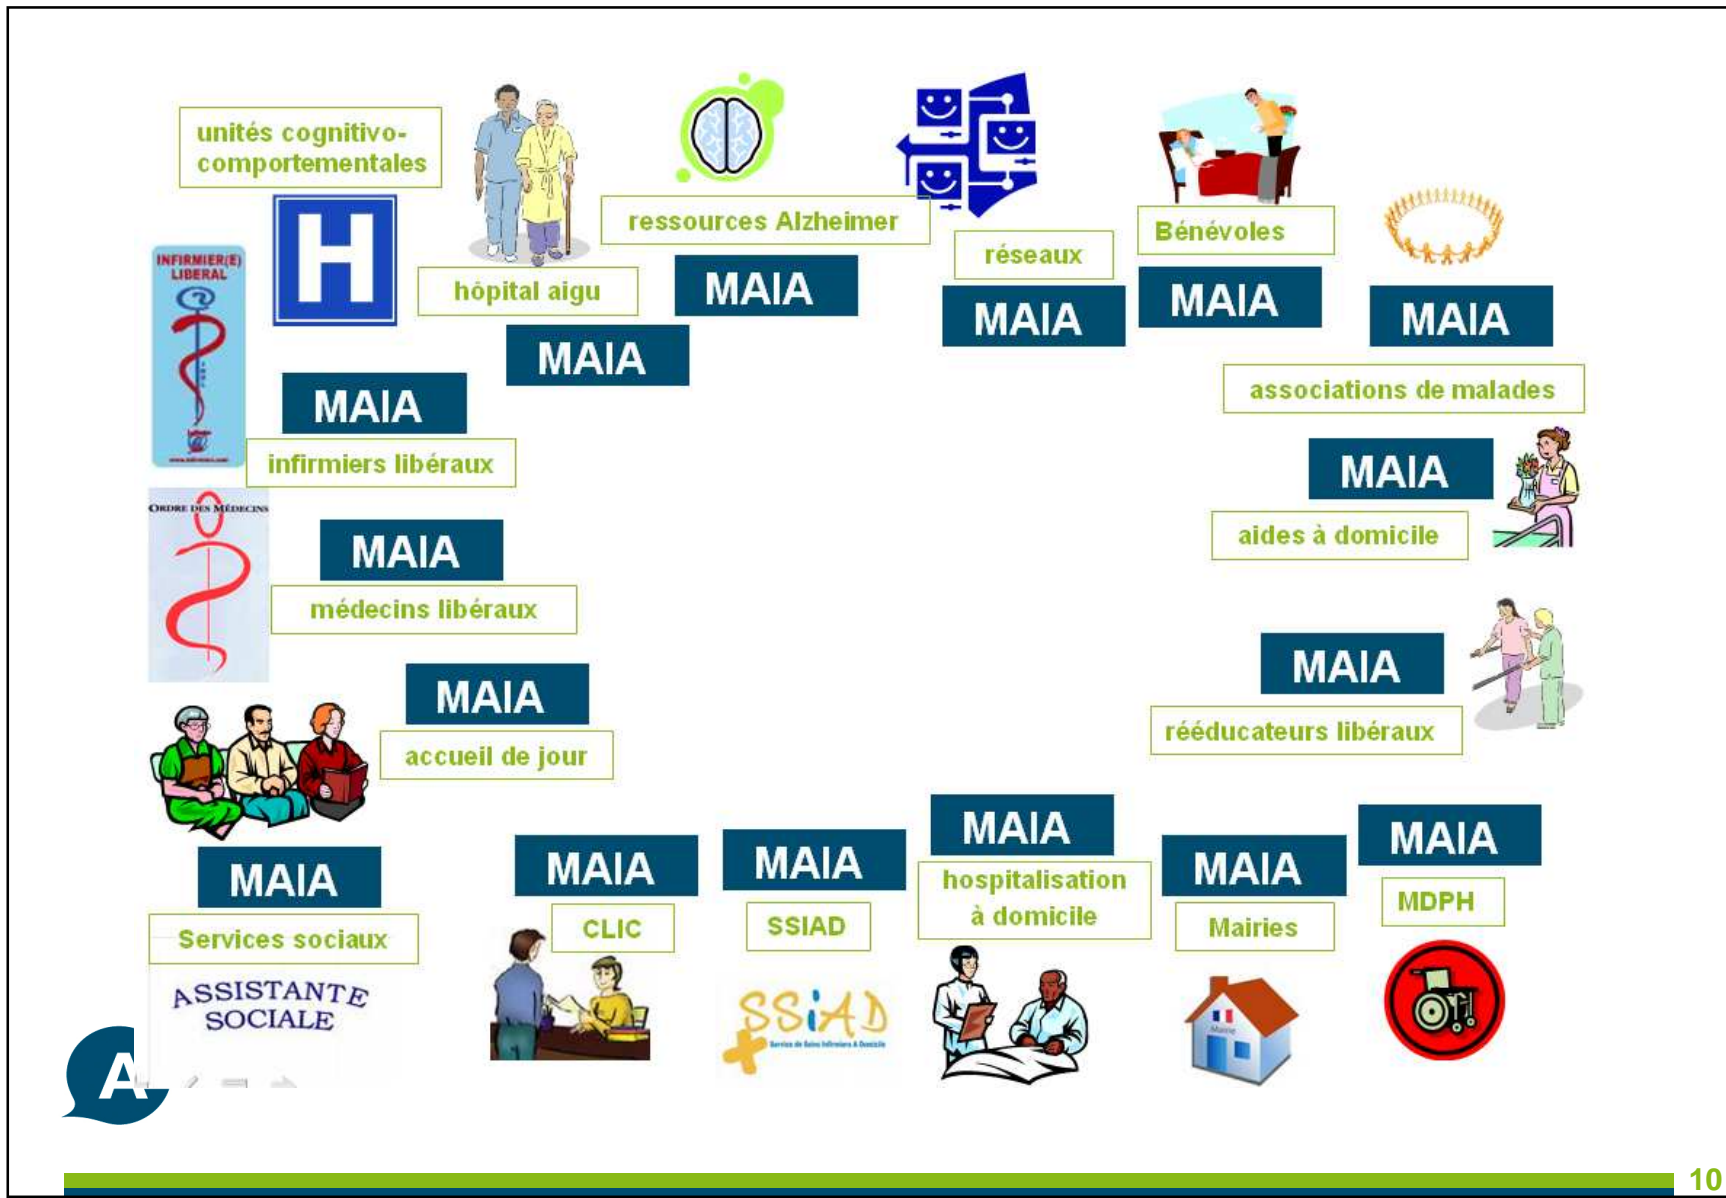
unités cognitivo-comportementales

hôpital aigu

ressources Alzheimer

MAIA

réseaux

Bénévoles

MAIA

MAIA

MAIA

MAIA

INFIRMIER(E) LIBERAL

MAIA

infirmiers libéraux

associations de malades

MAIA

aides à domicile

ORDRE DES MÉDECINS

MAIA

médecins libéraux

MAIA

réeducateurs libéraux

MAIA

accueil de jour

MAIA

Services sociaux

ASSISTANTE SOCIALE

MAIA

CLIC

MAIA

SSIAD

MAIA

hospitalisation à domicile

MAIA

Mairies

MAIA

MDPH

SSIAD

10